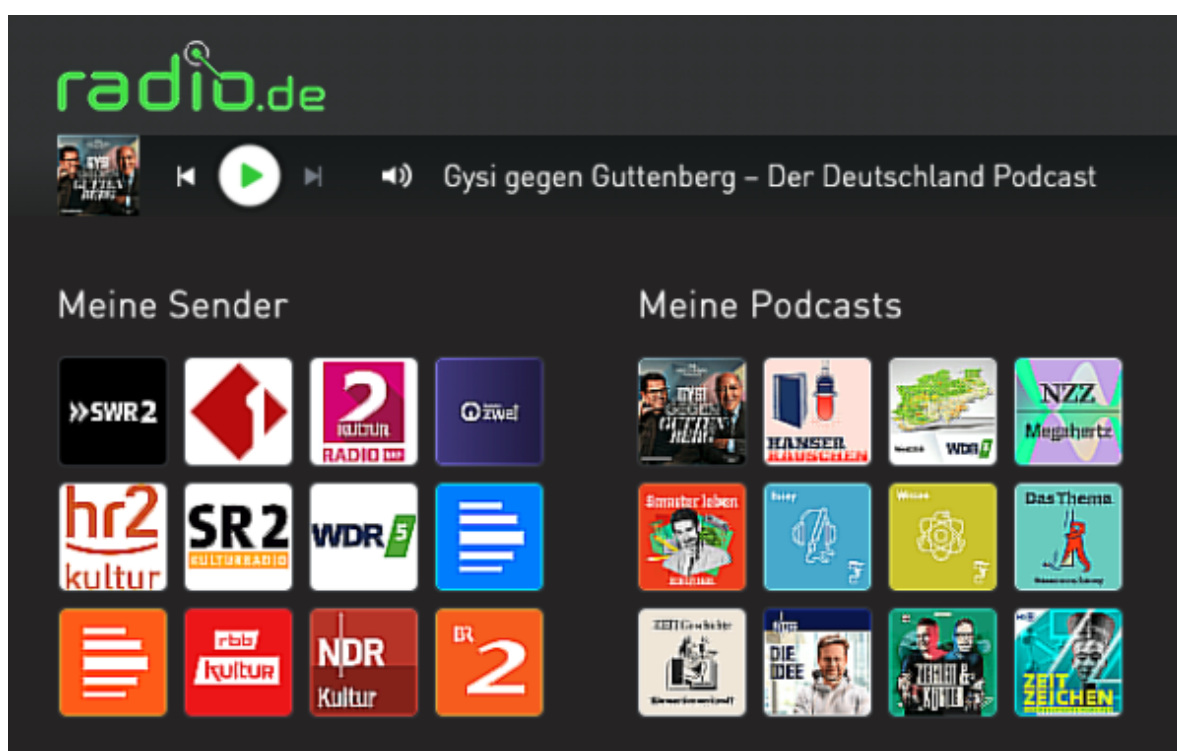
radio.de

Gysi gegen Guttenberg – Der Deutschland Podcast

Meine Sender

»SWR2

2 KULTUR RADIO

zwei

hr2 kultur

SR2 KULTURRADIO

WDR 5

rbb kultur

NDR Kultur

BR 2

Meine Podcasts

GYSI GEGEN GUTTENBERG

HANSER RAUSCHEN

WDR

NZZ Megahertz

Smarter leben

Essay

Wissen

Das Thema

ZEIT Geschichte

DIE IDEE

ZEIT ZEICHEN